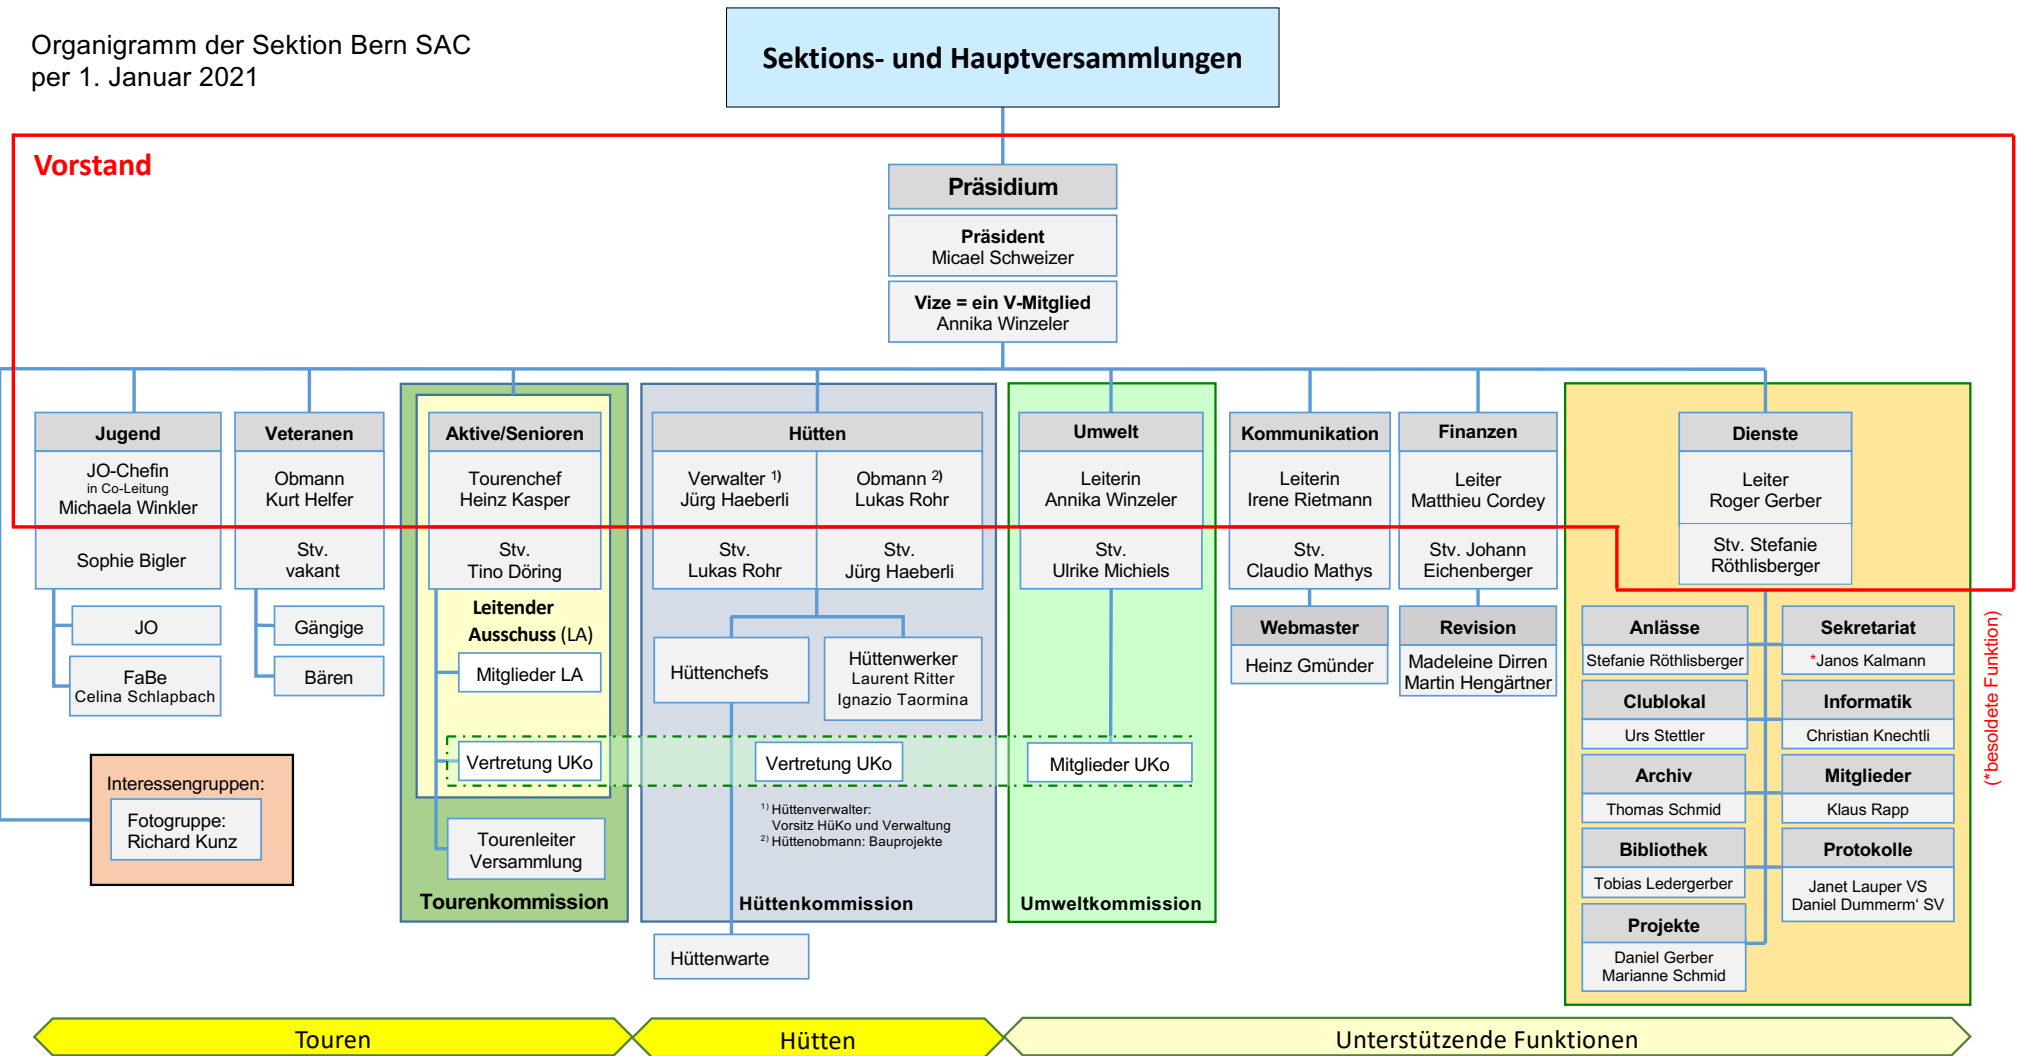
Organigramm der Sektion Bern SAC
per 1. Januar 2021

Sektions- und Hauptversammlungen

Vorstand

Präsidium

Präsident
Micael Schweizer

Vize = ein V-Mitglied
Annika Winzeler

Jugend
JO-Chefin
in Co-Leitung
Michaela Winkler
Sophie Bigler

JO

FaBe
Celina Schlapbach

Veteranen
Obmann
Kurt Helfer
Stv.
vakant

Gängige

Bären

Interessengruppen:
Fotogruppe:
Richard Kunz

Aktive/Senioren
Tourenchef
Heinz Kasper
Stv.
Tino Döring

Leitender Ausschuss (LA)
Mitglieder LA

Vertretung UKo

Tourenleiter Versammlung

Tourenkommission

Hütten
Verwalter $^{1)}$
Jürg Haeberli
Obmann $^{2)}$
Lukas Rohr
Stv.
Lukas Rohr
Stv.
Jürg Haeberli

Hüttenchefs

Hüttenwerker
Laurent Ritter
Ignazio Taormina

Vertretung UKo

$^{1)}$ Hüttenverwalter:
Vorsitz HüKo und Verwaltung
$^{2)}$ Hüttenobmann: Bauprojekte

Hüttenkommission

Hüttenwarte

Umwelt
Leiterin
Annika Winzeler
Stv.
Ulrike Michiels

Mitglieder UKo

Umweltkommission

Kommunikation
Leiterin
Irene Rietmann
Stv.
Claudio Mathys

Webmaster
Heinz Gmünder

Finanzen
Leiter
Matthieu Cordey
Stv. Johann
Eichenberger

Revision
Madeleine Dirren
Martin Hengärtner

Dienste
Leiter
Roger Gerber
Stv. Stefanie
Röthlisberger

Anlässe
Stefanie Röthlisberger

Sekretariat
*Janos Kalmann

Clublokal
Urs Stettler

Informatik
Christian Knechtli

Archiv
Thomas Schmid

Mitglieder
Klaus Rapp

Bibliothek
Tobias Ledergerber

Protokolle
Janet Lauper VS
Daniel Dummerm‘ SV

Projekte
Daniel Gerber
Marianne Schmid

(*besoldete Funktion)

Touren

Hütten

Unterstützende Funktionen